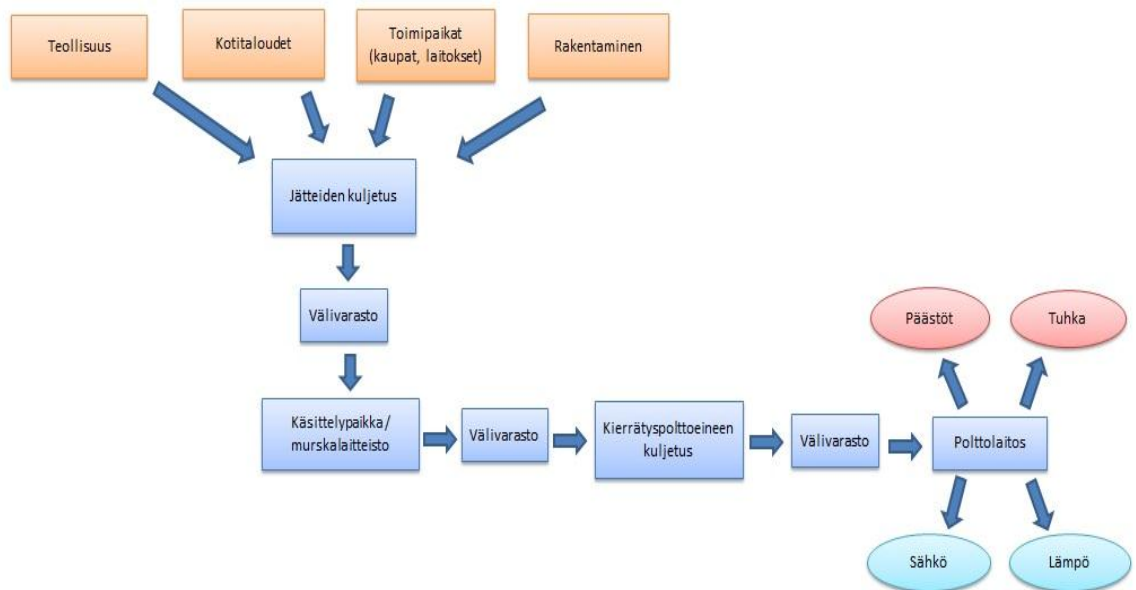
Teollisuus

Kotitaloudet

Toimipaikat (kaupat, laitokset)

Rakentaminen

Jätteiden kuljetus

Välivarasto

Käsittelypaikka/ murskalaitteisto

Välivarasto

Kierrätyspolttoeineen kuljetus

Välivarasto

Polttolaitos

Päästöt

Tuhka

Sähkö

Lämpö